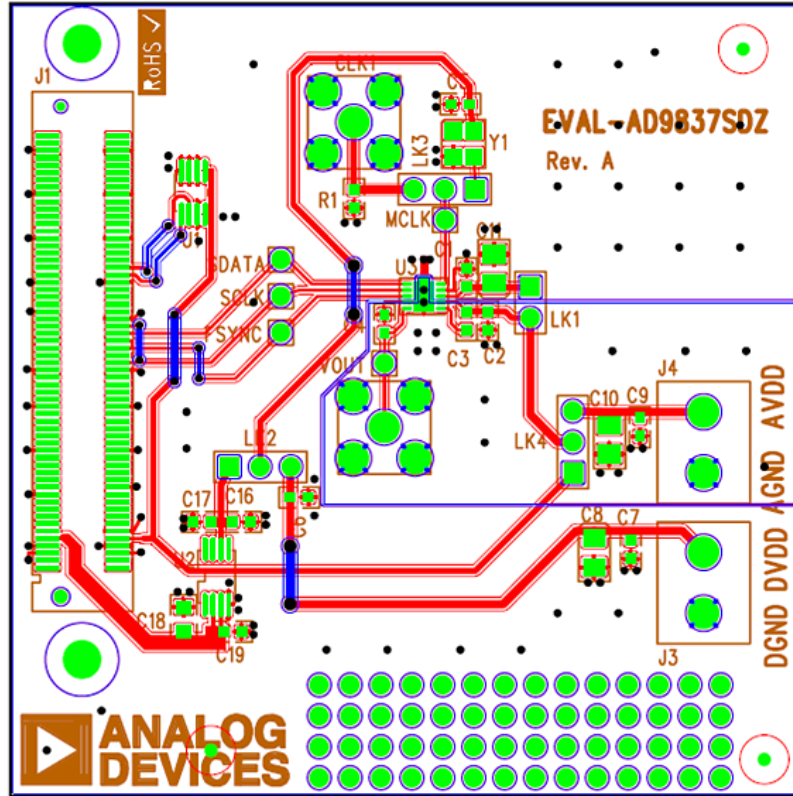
J1

RoHS ✓

CLK1

C5

EVAL-AD9837SDZ

Rev. A

LK3

Y1

R1

MCLK

C1

C11

U1

SDATA

SCLK

FSYNC

U3

C4

LK1

C3

C2

VOUT

J4

C10

C9

LK4

AVDD

AGND

LK2

C6

C17

C16

U2

C8

C7

DVDD

C18

C19

DGND

J3

ANALOG DEVICES